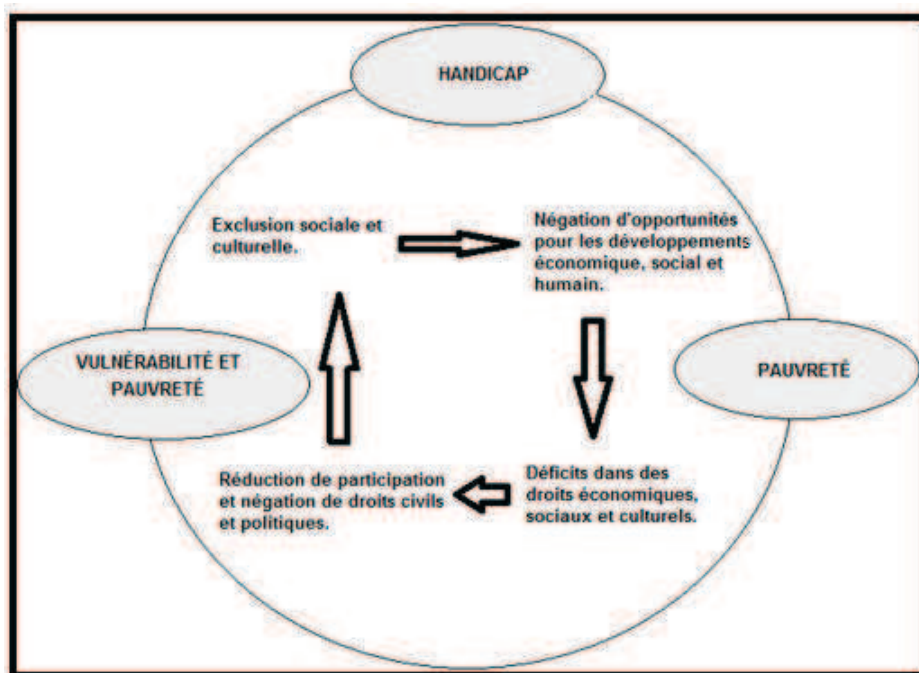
HANDICAP

Exclusion sociale et culturelle.

Négation d'opportunités pour les développements économique, social et humain.

VULNÉRABILITÉ ET PAUVRETÉ

PAUVRETÉ

Réduction de participation et négation de droits civils et politiques.

Déficits dans des droits économiques, sociaux et culturels.